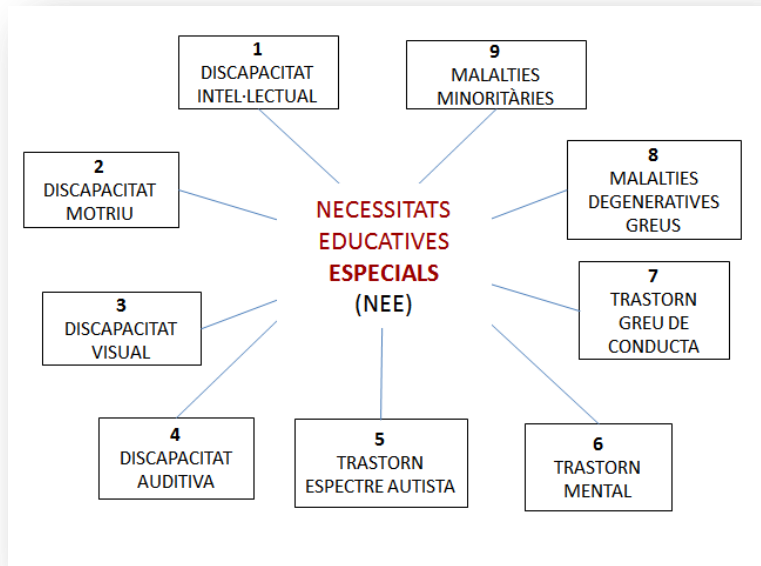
NECESSITATS EDUCATIVES ESPECIALS (NEE)

1
DISCAPACITAT INTEL·LECTUAL

2
DISCAPACITAT MOTRIU

3
DISCAPACITAT VISUAL

4
DISCAPACITAT AUDITIVA

5
TRASTORN ESPECTRE AUTISTA

6
TRASTORN MENTAL

7
TRASTORN GREU DE CONDUCTA

8
MALALTIES DEGENERATIVES GREUS

9
MALALTIES MINORITÀRIES